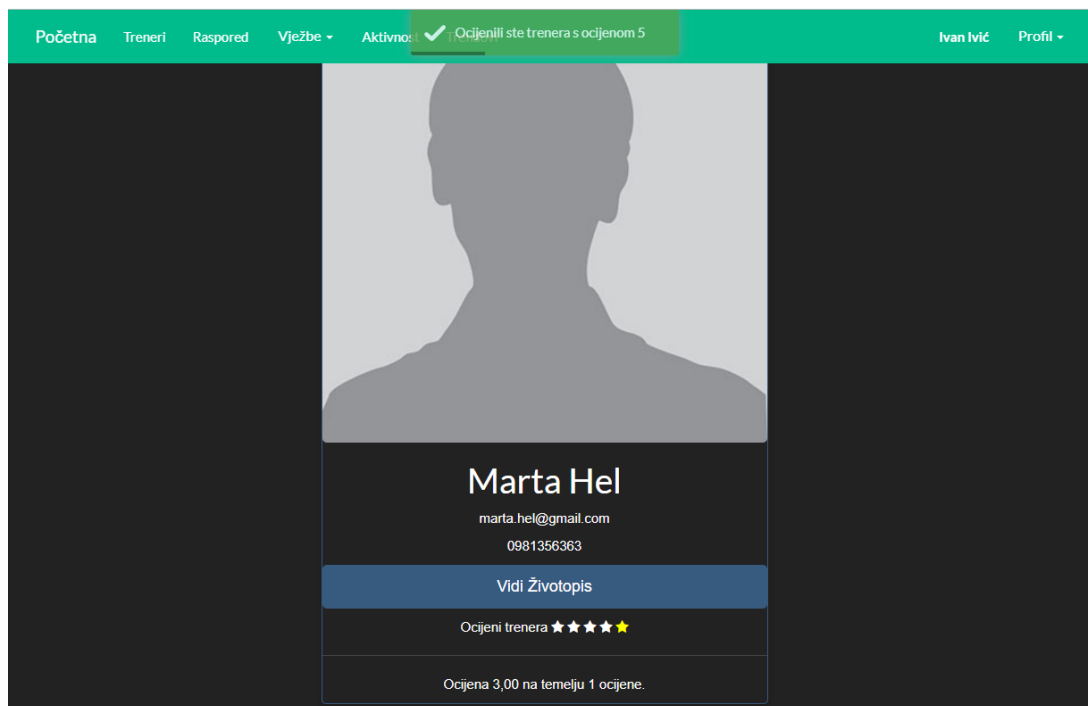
Početna Treneri Raspored Vježbe ▾ Aktivnost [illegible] Ivan Ivić Profil ▾

Ocijenili ste trenera s ocijenom 5

Marta Hel

marta.hel@gmail.com

0981356363

Vidi Životopis

Ocijeni trenera ★★★★★

Ocijena 3,00 na temelju 1 ocijene.